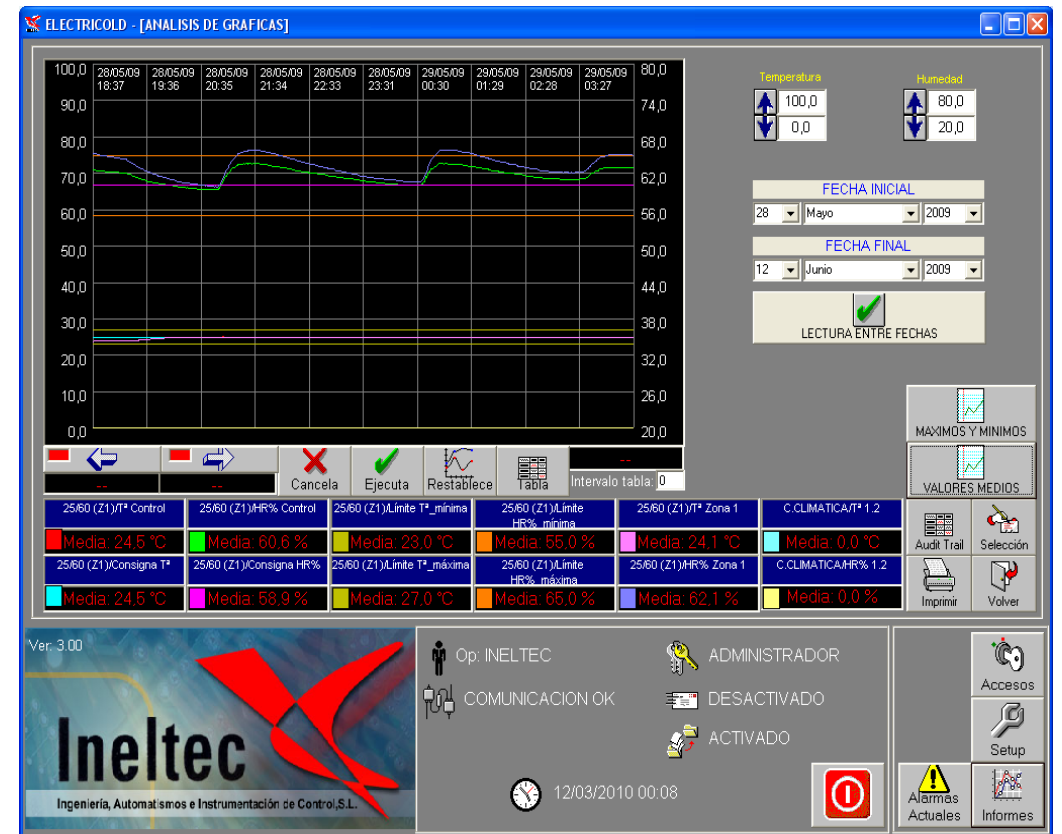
ELECTRICOLD - [ANALISIS DE GRAFICAS]

100,0
90,0
80,0
70,0
60,0
50,0
40,0
30,0
20,0
10,0
0,0

28/05/09 18:37
28/05/09 19:36
28/05/09 20:35
28/05/09 21:34
28/05/09 22:33
28/05/09 23:31
29/05/09 00:30
29/05/09 01:29
29/05/09 02:28
29/05/09 03:27

80,0
74,0
68,0
62,0
56,0
50,0
44,0
38,0
32,0
26,0
20,0

Temperatura
100,0
0,0

Humedad
80,0
20,0

FECHA INICIAL
28 Mayo 2009

FECHA FINAL
12 Junio 2009

LECTURA ENTRE FECHAS

MAXIMOS Y MINIMOS
VALORES MEDIOS

--
--
--

Cancela
Ejecuta
Restablece
Tabla
Intervalo tabla: 0

| 25/60 (Z1)/Tª Control | 25/60 (Z1)/HR% Control | 25/60 (Z1)/Límite Tª_mínima | 25/60 (Z1)/Límite HR%_mínima | 25/60 (Z1)/Tª Zona 1 | C.CLIMATICA/Tª 1.2 |
|---|---|---|---|---|---|
| Media: 24,5 °C | Media: 60,6 % | Media: 23,0 °C | Media: 55,0 % | Media: 24,1 °C | Media: 0,0 °C |
| 25/60 (Z1)/Consigna Tª | 25/60 (Z1)/Consigna HR% | 25/60 (Z1)/Límite Tª_máxima | 25/60 (Z1)/Límite HR%_máxima | 25/60 (Z1)/HR% Zona 1 | C.CLIMATICA/HR% 1.2 |
| Media: 24,5 °C | Media: 58,9 % | Media: 27,0 °C | Media: 65,0 % | Media: 62,1 % | Media: 0,0 % |

Audit Trail
Selección
Imprimir
Volver

Ver: 3.00
Ineltec
Ingeniería, Automatismos e Instrumentación de Control,S.L.

Op: INELTEC
ADMINISTRADOR
COMUNICACION OK
DESACTIVADO
ACTIVADO
12/03/2010 00:08

Accesos
Setup
Alarmas Actuales
Informes